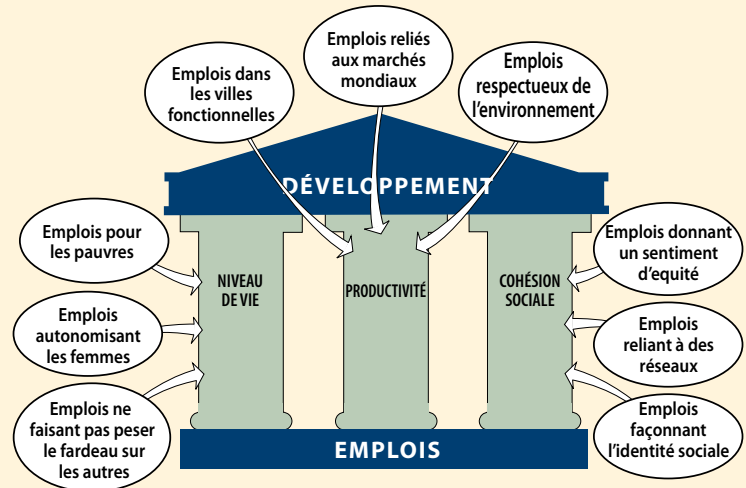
Emplois dans les villes fonctionnelles

Emplois reliés aux marchés mondiaux

Emplois respectueux de l'environnement

DÉVELOPPEMENT

Emplois pour les pauvres

Emplois autonomisant les femmes

Emplois ne faisant pas peser le fardeau sur les autres

NIVEAU DE VIE

PRODUCTIVITÉ

COHÉSION SOCIALE

Emplois donnant un sentiment d'equité

Emplois reliant à des réseaux

Emplois façonnant l'identité sociale

EMPLOIS